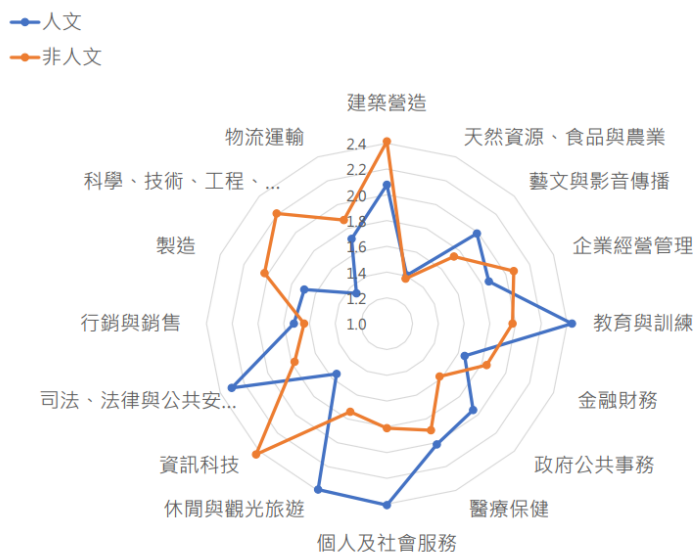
人文
非人文

建築營造
天然資源、食品與農業
藝文與影音傳播
企業經營管理
教育與訓練
金融財務
政府公共事務
醫療保健
個人及社會服務
休閒與觀光旅遊
資訊科技
司法、法律與公共安...
行銷與銷售
製造
科學、技術、工程、...
物流運輸

2.4
2.2
2.0
1.8
1.6
1.4
1.2
1.0